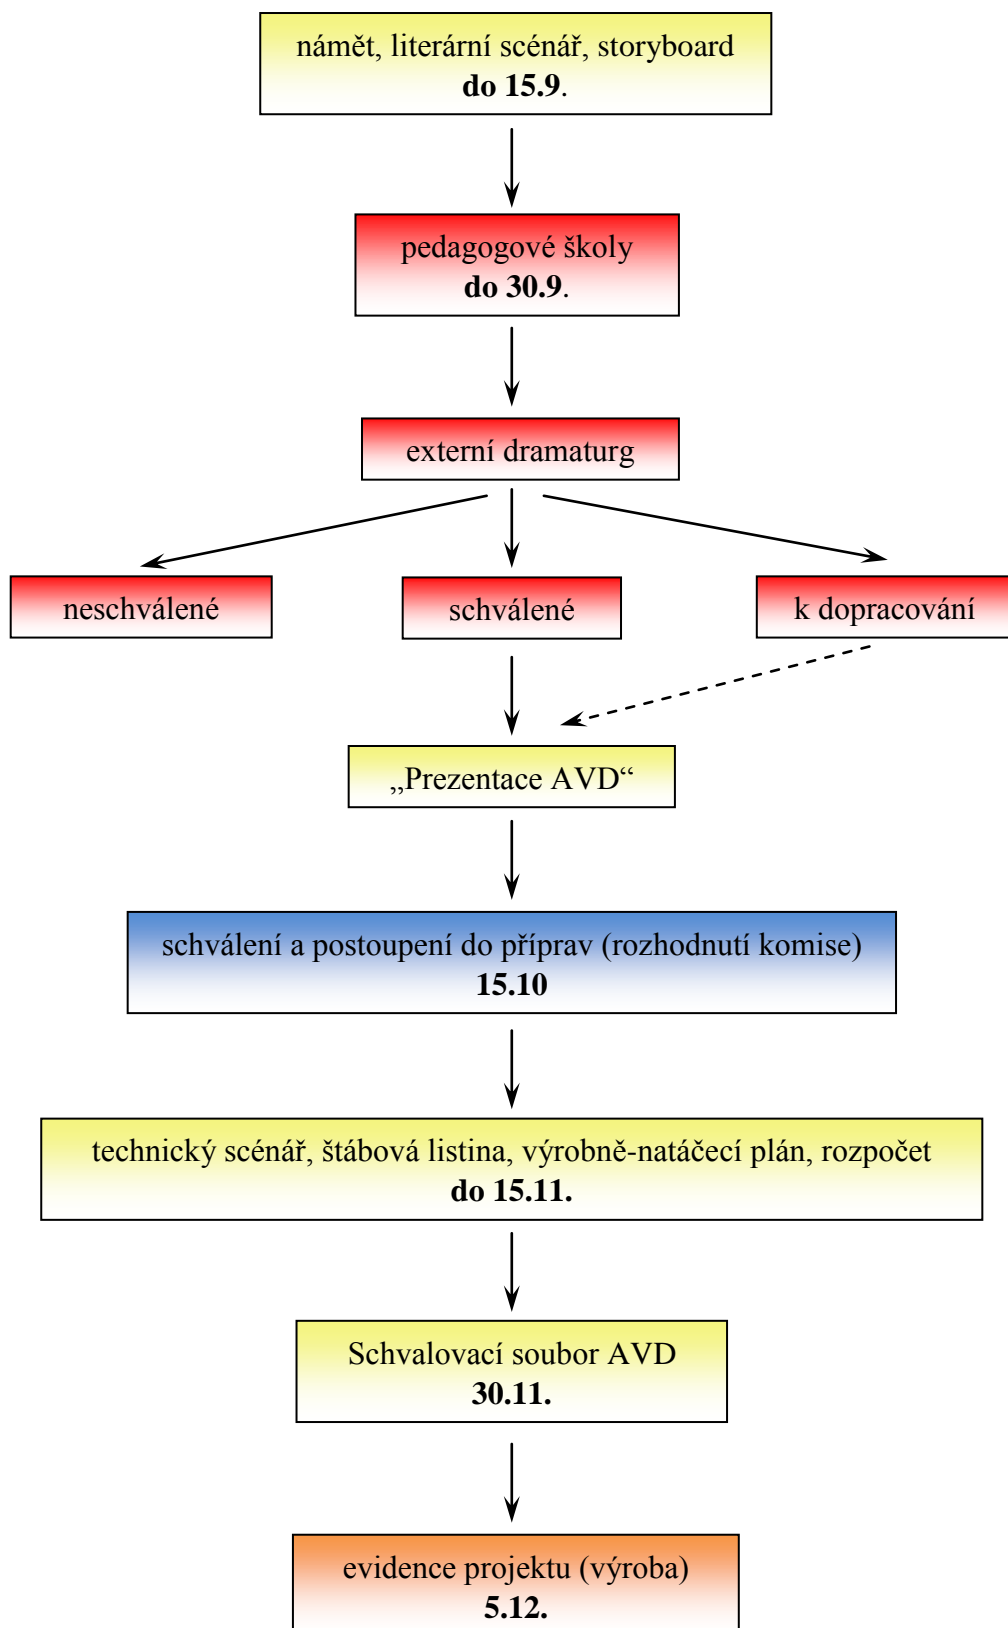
námět, literární scénář, storyboard
**do 15.9**.

pedagogové školy
**do 30.9**.

externí dramaturg

neschválené

schválené

k dopracování

„Prezentace AVD“

schválení a postoupení do příprav (rozhodnutí komise)
**15.10**

technický scénář, štábová listina, výrobně-natáčecí plán, rozpočet
**do 15.11.**

Schvalovací soubor AVD
**30.11.**

evidence projektu (výroba)
**5.12.**